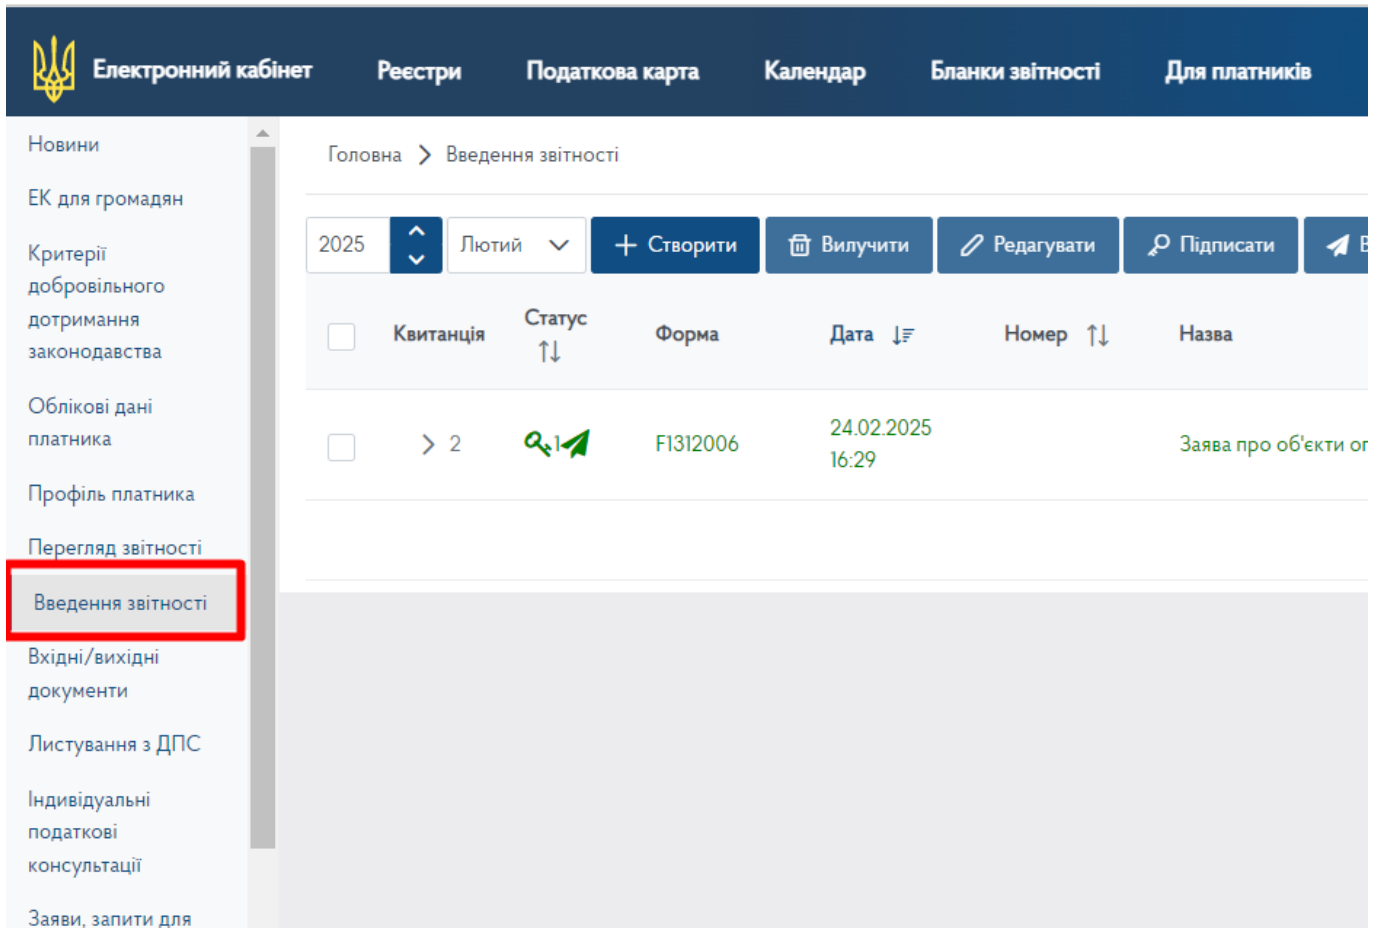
Електронний кабінет Реєстри Податкова карта Календар Бланки звітності Для платників

Новини

ЕК для громадян

Критерії добровільного дотримання законодавства

Облікові дані платника

Профіль платника

Перегляд звітності

Введення звітності

Вхідні/вихідні документи

Листування з ДПС

Індивідуальні податкові консультації

Заяви, запити для

Головна > Введення звітності

2025 Лютий + Створити Вилучити Редагувати Підписати В

| | Квитанція | Статус | Форма | Дата | Номер | Назва |
|---|---|---|---|---|---|---|
| | > 2 | 1 | F1312006 | 24.02.2025 16:29 | | Заява про об'єкти ог |